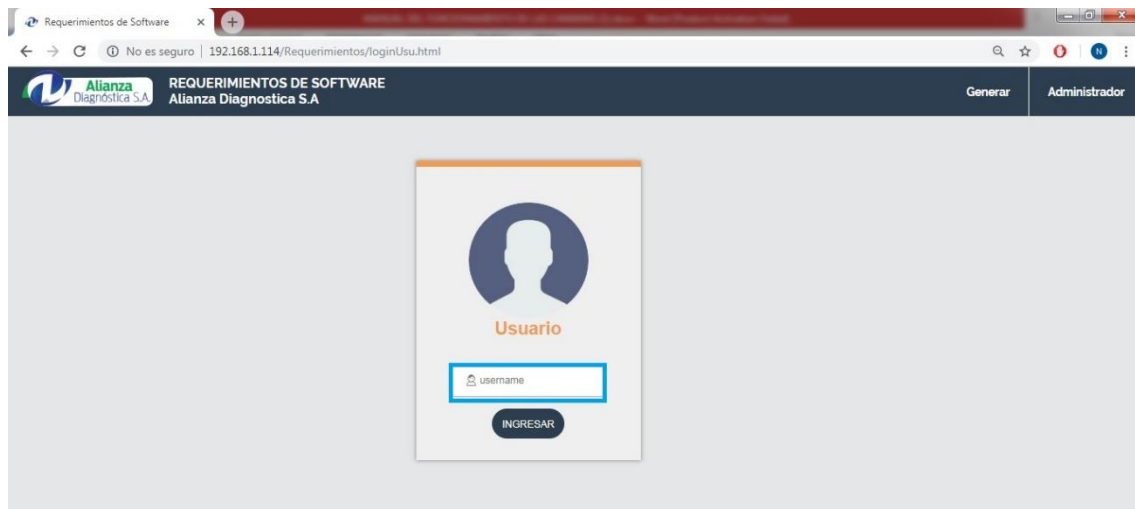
Requerimientos de Software ×

No es seguro | 192.168.1.114/Requerimientos/loginUsu.html

Alianza Diagnóstica S.A.

REQUERIMIENTOS DE SOFTWARE
Alianza Diagnostica S.A

Generar

Administrador

Usuario

username

INGRESAR